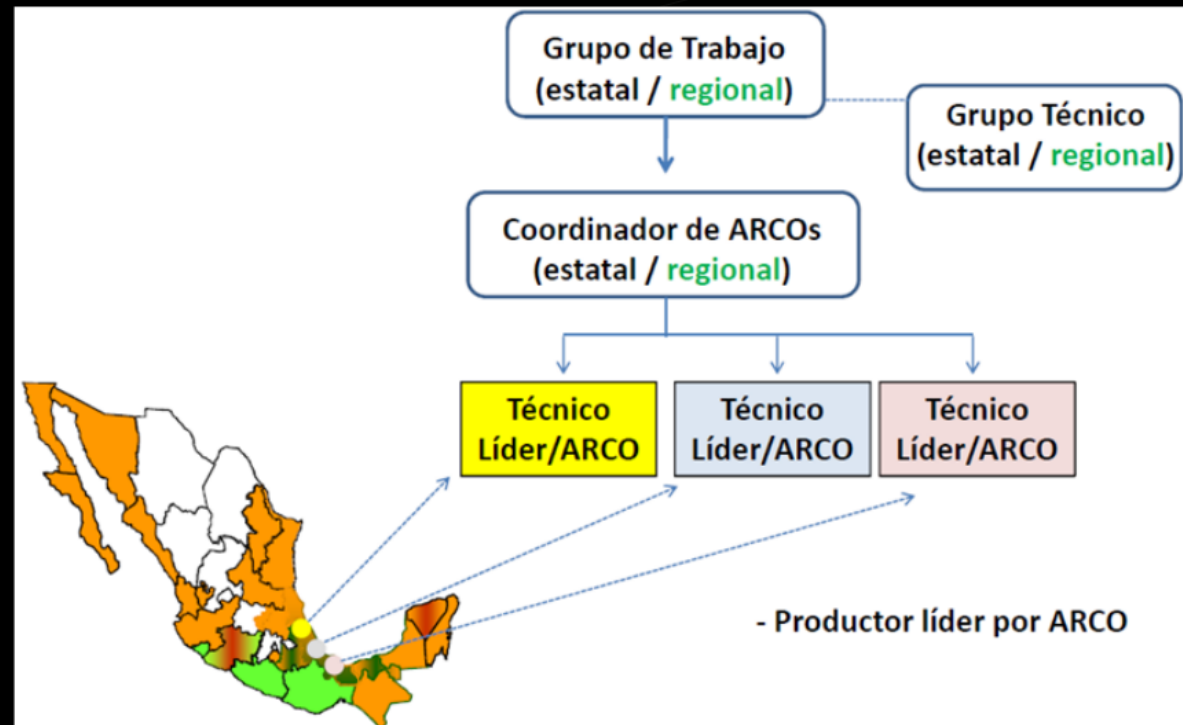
Grupo de Trabajo
(estatal / regional)

Grupo Técnico
(estatal / regional)

Coordinador de ARCOs
(estatal / regional)

Técnico
Líder/ARCO

Técnico
Líder/ARCO

Técnico
Líder/ARCO

- Productor líder por ARCO